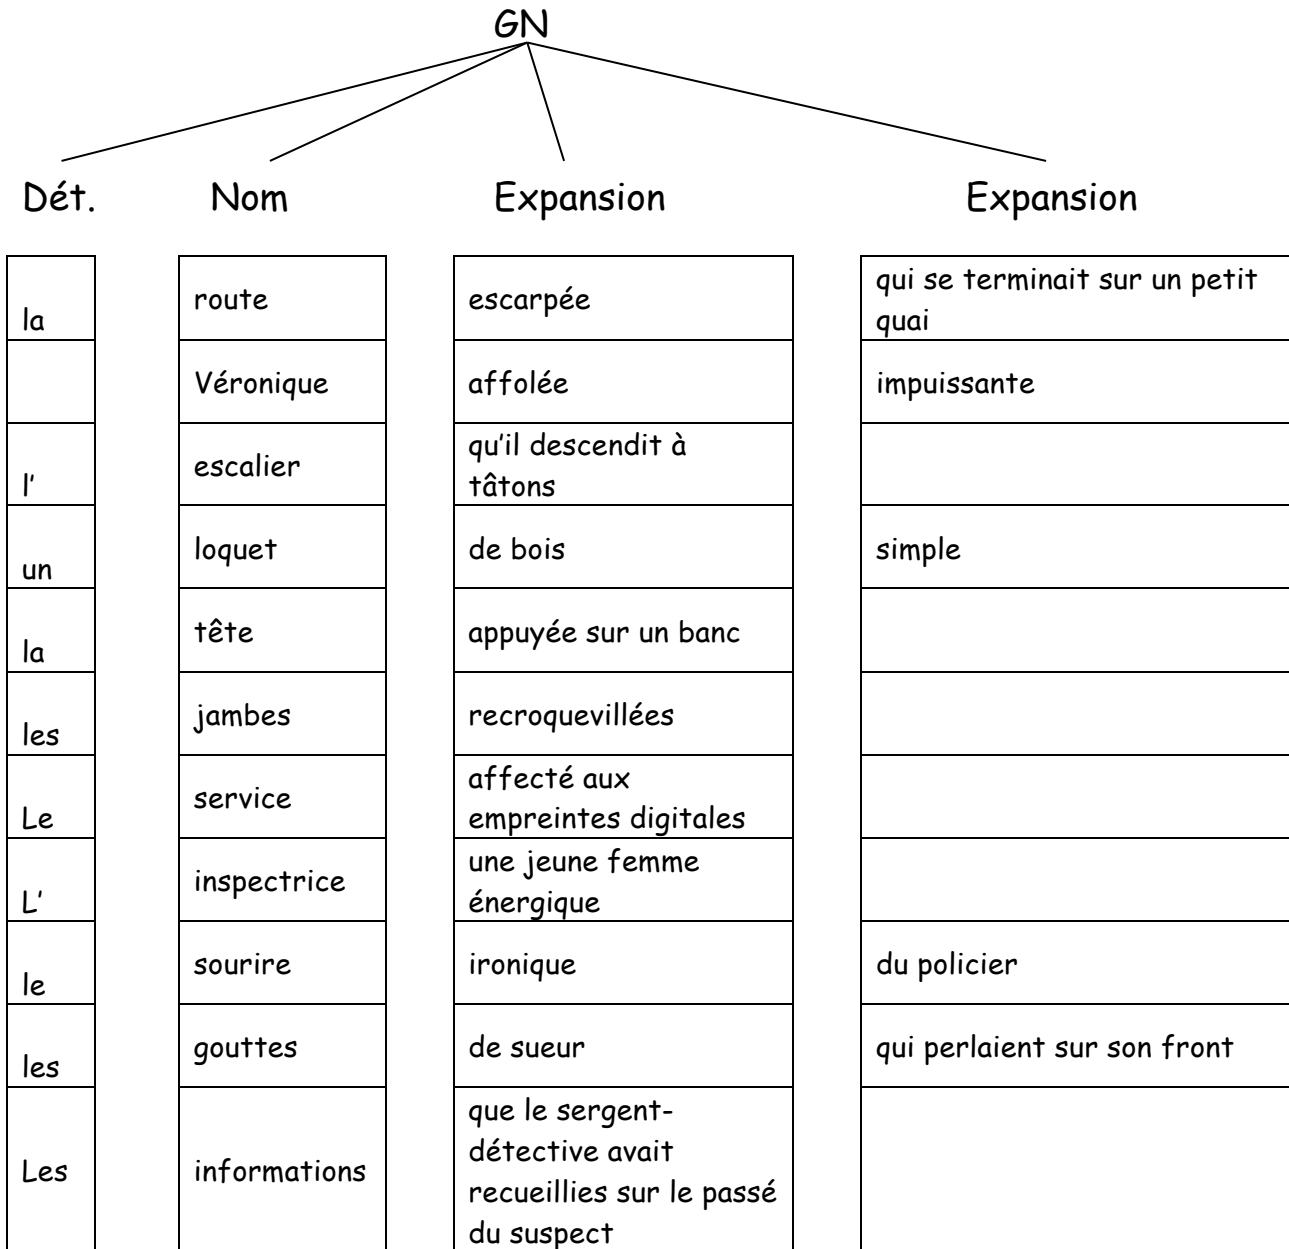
GN

| Dét. | Nom | Expansion | Expansion |
|---|---|---|---|
| la | route | escarpée | qui se terminait sur un petit quai |
| | Véronique | affolée | impuissante |
| l' | escalier | qu'il descendit à tâtons | |
| un | loquet | de bois | simple |
| la | tête | appuyée sur un banc | |
| les | jambes | recroquevillées | |
| Le | service | affecté aux empreintes digitales | |
| L' | inspectrice | une jeune femme énergique | |
| le | sourire | ironique | du policier |
| les | gouttes | de sueur | qui perlaient sur son front |
| Les | informations | que le sergent-détective avait recueillies sur le passé du suspect | |